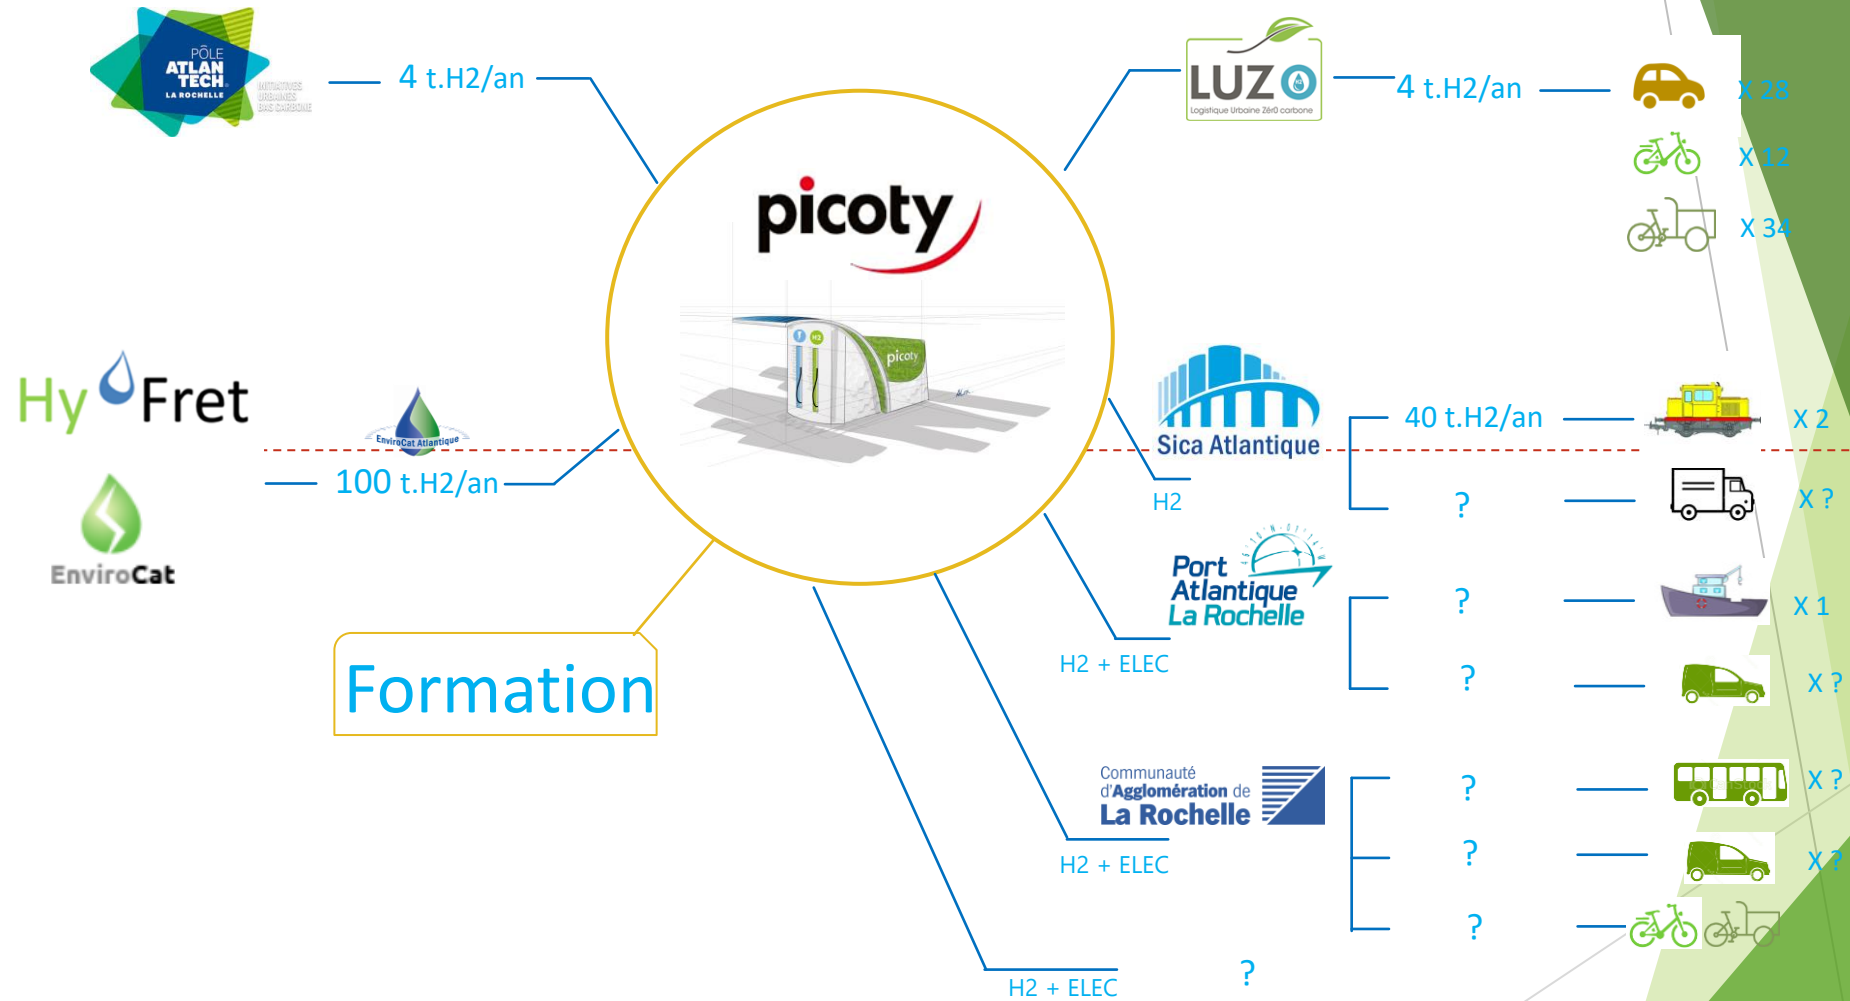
PÔLE ATLANTECH LA ROCHELLE INITIATIVES URBAINES BAS CARBONE

4 t.H2/an

LUZO Logistique Urbaine Zér0 carbone

4 t.H2/an

X 28

X 12

X 34

picoty

picoty

Hy Fret

EnviroCat Atlantique

100 t.H2/an

EnviroCat

Sica Atlantique

H2

40 t.H2/an

X 2

?

X ?

Port Atlantique La Rochelle

?

X 1

H2 + ELEC

?

X ?

Formation

Communauté d'Agglomération de La Rochelle

?

X ?

?

X ?

H2 + ELEC

?

H2 + ELEC

?